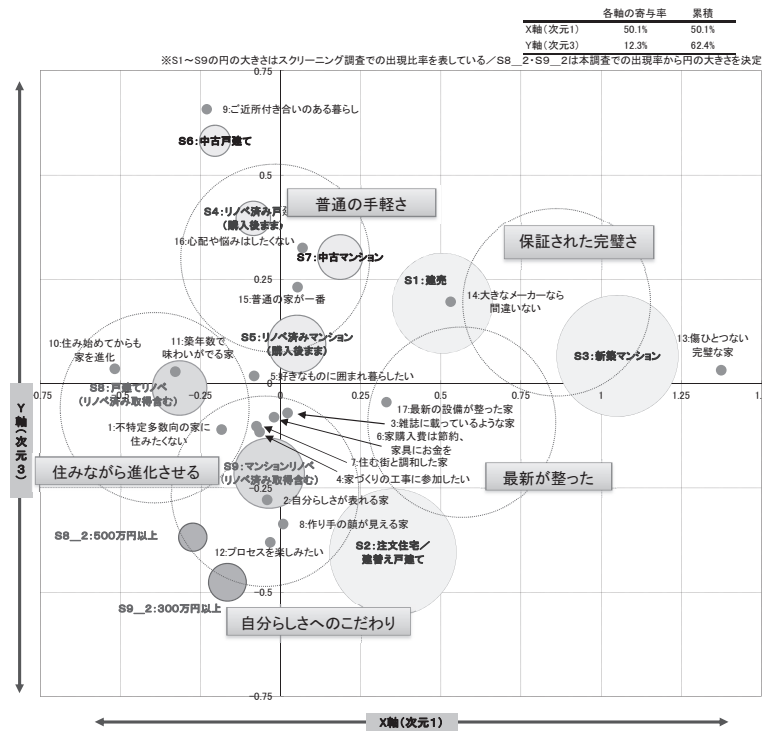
| | 各軸の寄与率 | 累積 |
|---|---|---|
| X軸（次元1） | 50.1% | 50.1% |
| Y軸（次元3） | 12.3% | 62.4% |

※S1～S9の円の大きさはスクリーニング調査での出現比率を表している／S8＿2・S9＿2は本調査での出現率から円の大きさを決定

0.75

9:ご近所付き合いのある暮らし

S6:中古戸建て

普通の手軽さ

S4:リノベ済み戸建て（購入後まま）

16:心配や悩みはしたくない

S7:中古マンション

保証された完璧さ

0.25

S1:建売

15:普通の家が一番

14:大きなメーカーなら間違いない

S5:リノベ済みマンション（購入後まま）

10:住み始めてからも家を進化

11:築年数で味わいがでる家

13:傷ひとつない完璧な家

S3:新築マンション

5:好きなものに囲まれ暮らしたい

S8:戸建てリノベ（リノベ済み取得含む）

0.75 -0.25 0.5 0.75 1 1.25 1.

17:最新の設備が整った家

3:雑誌に載っているような家

1:不特定多数向の家に住みたくない

6:家購入費は節約、家具にお金を

7:住む街と調和した家

住みながら進化させる

4:家づくりの工事に参加したい

最新が整った

S9:マンションリノベ（リノベ済み取得含む）

-0.25

2:自分らしさが表れる家

8:作り手の顔が見える家

S8＿2:500万円以上

S2:注文住宅／建替え戸建て

12:プロセスを楽しみたい

S9＿2:300万円以上

自分らしさへのこだわり

-0.75

Y軸（次元3）

X軸（次元1）